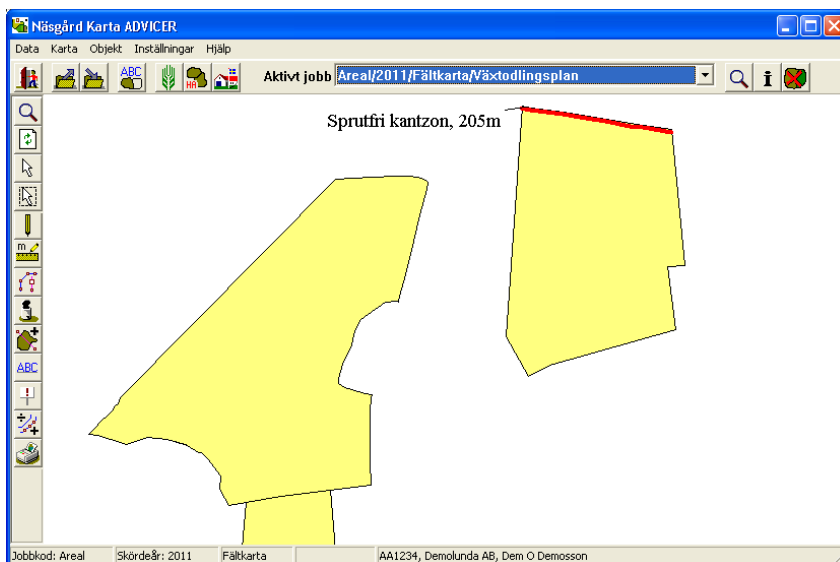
Näsgård Karta ADVICER

Data Karta Objekt Inställningar Hjälp

ABC HA Aktivt jobb Areal/2011/Fältkarta/Växtodlingsplan

ABC

Sprutfri kantzon, 205m

Jobbkod: Areal | Skördeår: 2011 | Fältkarta | | AA1234, Demolunda AB, Dem O Demosson